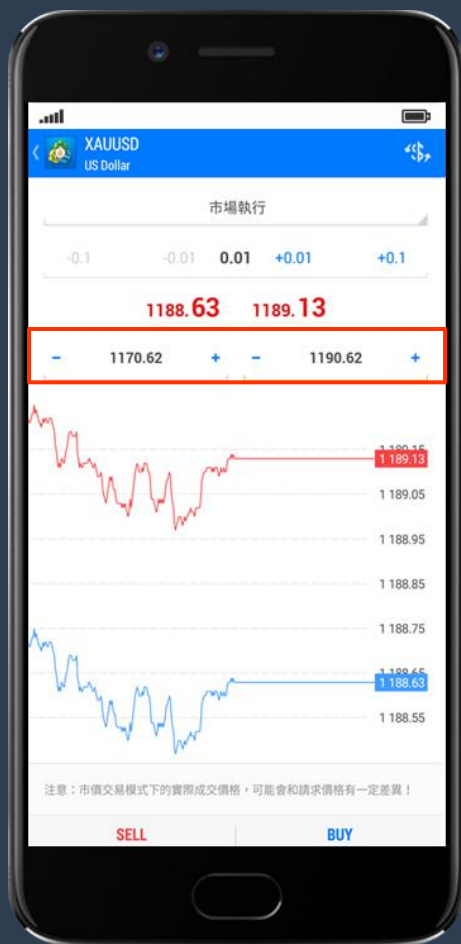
XAUUSD
US Dollar

市場執行

-0.1 -0.01 0.01 +0.01 +0.1

1188.63 1189.13

- 1170.62 + - 1190.62 +

1 189.15
1 189.13
1 189.05
1 188.95
1 188.85
1 188.75
1 188.65
1 188.63
1 188.55

注意：市價交易模式下的實際成交價格，可能會和請求價格有一定差異！

SELL BUY